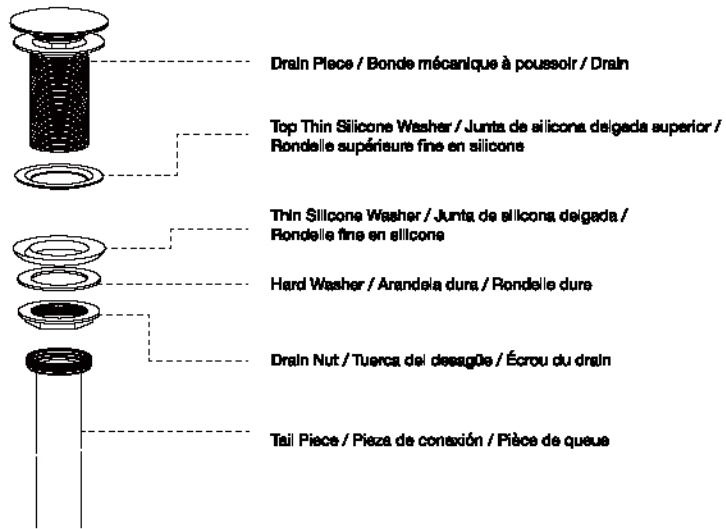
Drain Piece / Bonde mécanique à poussoir / Drain

Top Thin Silicone Washer / Junta de silicona delgada superior / Rondelle supérieure fine en silicone

Thin Silicone Washer / Junta de silicona delgada / Rondelle fine en silicone

Hard Washer / Arandela dura / Rondelle dure

Drain Nut / Tuerca del desagüe / Écrou du drain

Tail Piece / Pieza de conexión / Pièce de queue